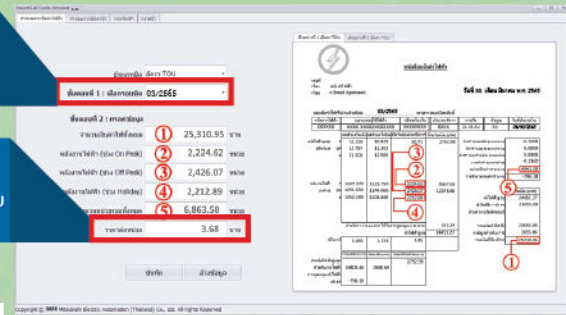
ประเภทมิเตอร์ อัตรา TOU

ขั้นตอนที่ 1 : เลือกรอบบิล 03/2565

ขั้นตอนที่ 2 : กรอกข้อมูล

จำนวนเงินค่าไฟทั้งหมด ① 25,310.95 บาท

หน่วยการใช้ไฟ (ช่วง On Peak) ② 2,224.62 หน่วย

หน่วยการใช้ไฟ (ช่วง Off Peak) ③ 2,426.07 หน่วย

หน่วยการใช้ไฟ (ช่วง Holiday) ④ 2,212.89 หน่วย

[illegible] ⑤ 6,863.58 หน่วย

ราคาต่อหน่วย 3.68 บาท

บันทึก ล้างข้อมูล

ใบแจ้งค่าไฟฟ้า

วันที่ 30 เดือน มีนาคม พ.ศ. 2565

03/2565

② ③ ④ ⑤ ①

Copyright © 2022 Mitsubishi Electric Automation (Thailand) Co., Ltd. All Rights Reserved